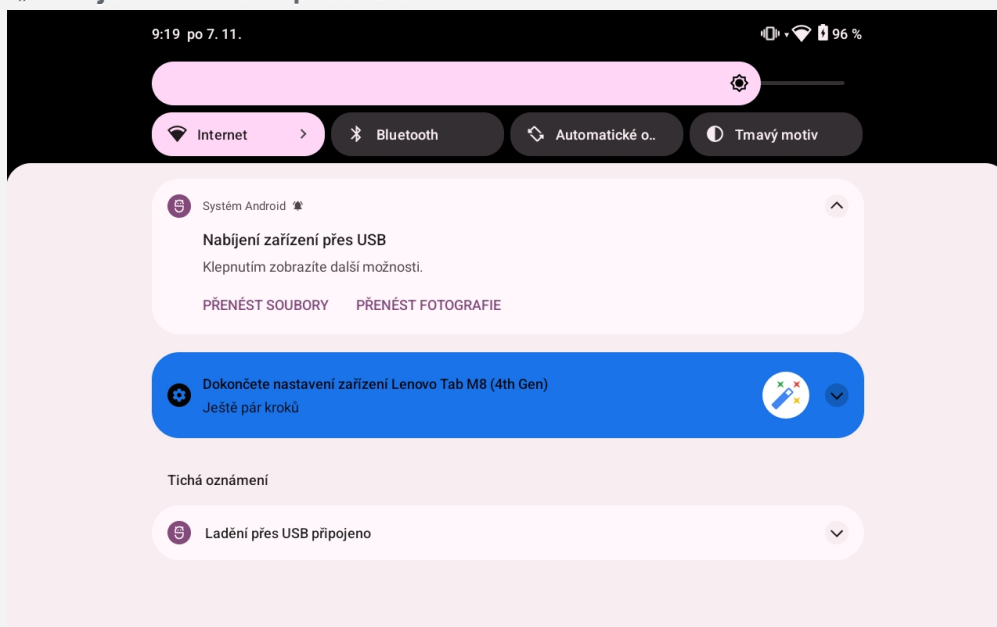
9:19 po 7. 11.

96 %

Internet

Bluetooth

Automatické o..

Tmavý motiv

Systém Android

Nabíjení zařízení přes USB

Klepnutím zobrazíte další možnosti.

PŘENÉST SOUBORY

PŘENÉST FOTOGRAFIE

Dokončete nastavení zařízení Lenovo Tab M8 (4th Gen)

Ještě pár kroků

Tichá oznámení

Ladění přes USB připojeno